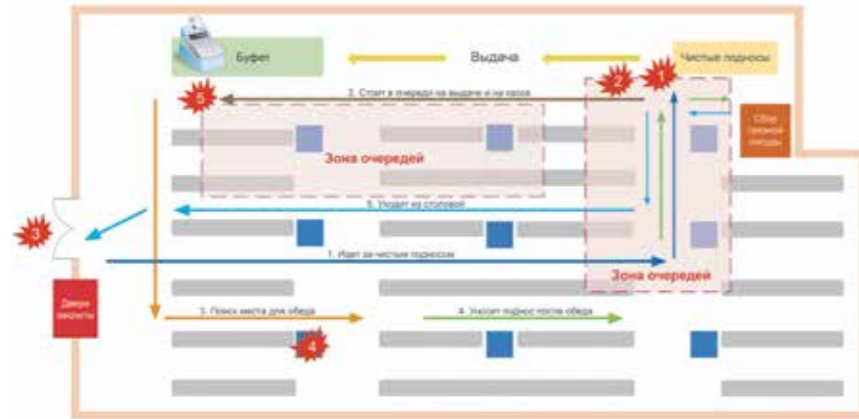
Буфет

Выдача

Чистые подносы

1

2

5

2. Стоит в очереди на выдаче и на кассе

Сбор грязной посуды

Зона очередей

3

5. Уходит из столовой

1. Идет за чистым подносом

Зона очередей

Двери закрыты

3. Поиск места для обеда

4. Уносит поднос после обеда

4